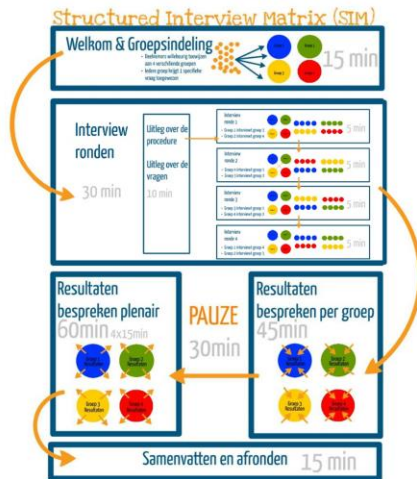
Structured Interview Matrix (SIM)

Welkom & Groepsindeling

- Deelnemers willekeurig toewijzen aan 4 verschillende groepen
- Iedere groep krijgt 1 specifieke vraag toegewezen

Groep 1

Groep 2

Groep 3

Groep 4

15 min

Interview ronden

30 min

Uitleg over de procedure

Uitleg over de vragen

10 min

Interview ronde 1

- Groep 1 interviewt groep 2
- Groep 3 interviewt groep 4

5 min

Interview ronde 2

- Groep 1 interviewt groep 3
- Groep 2 interviewt groep 4

5 min

Interview ronde 3

- Groep 1 interviewt groep 4
- Groep 2 interviewt groep 3

5 min

Interview ronde 4

- Groep 3 interviewt groep 1
- Groep 4 interviewt groep 2

5 min

Resultaten bespreken plenair

60min 4x15min

Groep 1 Resultaten

Groep 2 Resultaten

Groep 3 Resultaten

Groep 4 Resultaten

PAUZE

30min

Resultaten bespreken per groep

45min

Groep 1 Resultaten

Groep 2 Resultaten

Groep 3 Resultaten

Groep 4 Resultaten

Samenvatten en afronden 15 min